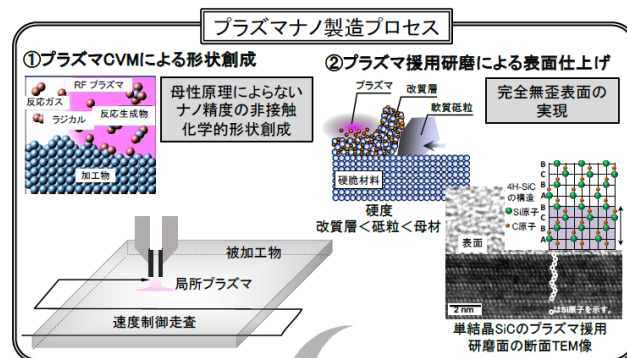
プラズマナノ製造プロセス

①プラズマCVMによる形状創成

RF プラズマ
反応ガス
ラジカル
反応生成物
加工物

母性原理によらない
ナノ精度の非接触
化学的形状創成

②プラズマ援用研磨による表面仕上げ

プラズマ
改質層
軟質砥粒
硬脆材料

完全無歪表面の
実現

硬度
改質層＜砥粒＜母材

4H-SiC
の構造
Si原子
C原子

B
C
B
A
B
C
B
A

表面

2 nm

はSi原子を示す。

被加工物
局所プラズマ
速度制御走査

単結晶SiCのプラズマ援用
研磨面の断面TEM像